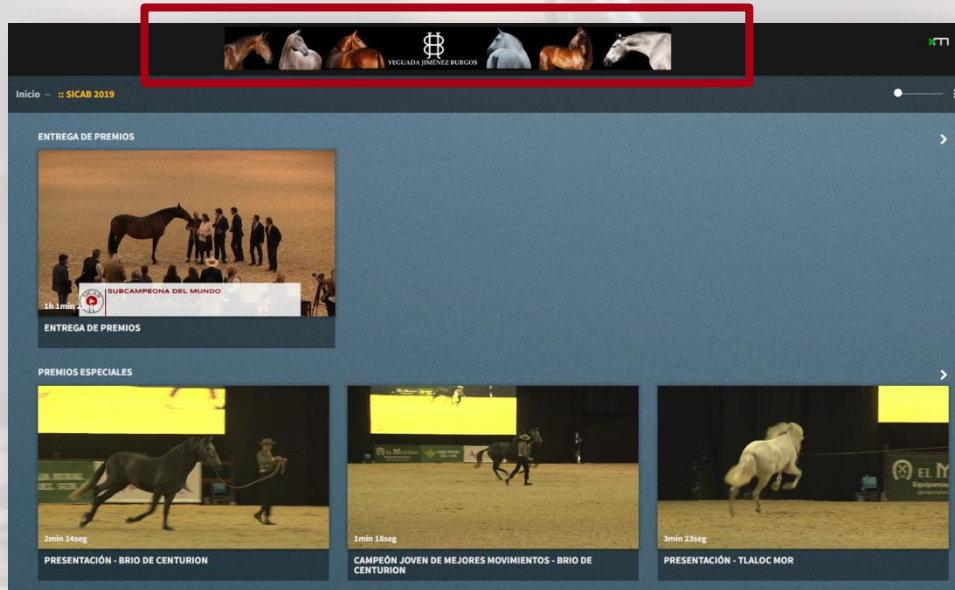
YEGUADA JIMÉNEZ BURGOS

Inicio — :: SICAB 2019

ENTREGA DE PREMIOS

SUBCAMPEONA DEL MUNDO

1h 1min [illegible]

ENTREGA DE PREMIOS

PREMIOS ESPECIALES

2min 14seg

PRESENTACIÓN - BRIO DE CENTURION

1min 18seg

CAMPEÓN JOVEN DE MEJORES MOVIMIENTOS - BRIO DE CENTURION

3min 23seg

PRESENTACIÓN - TLALOC MOR